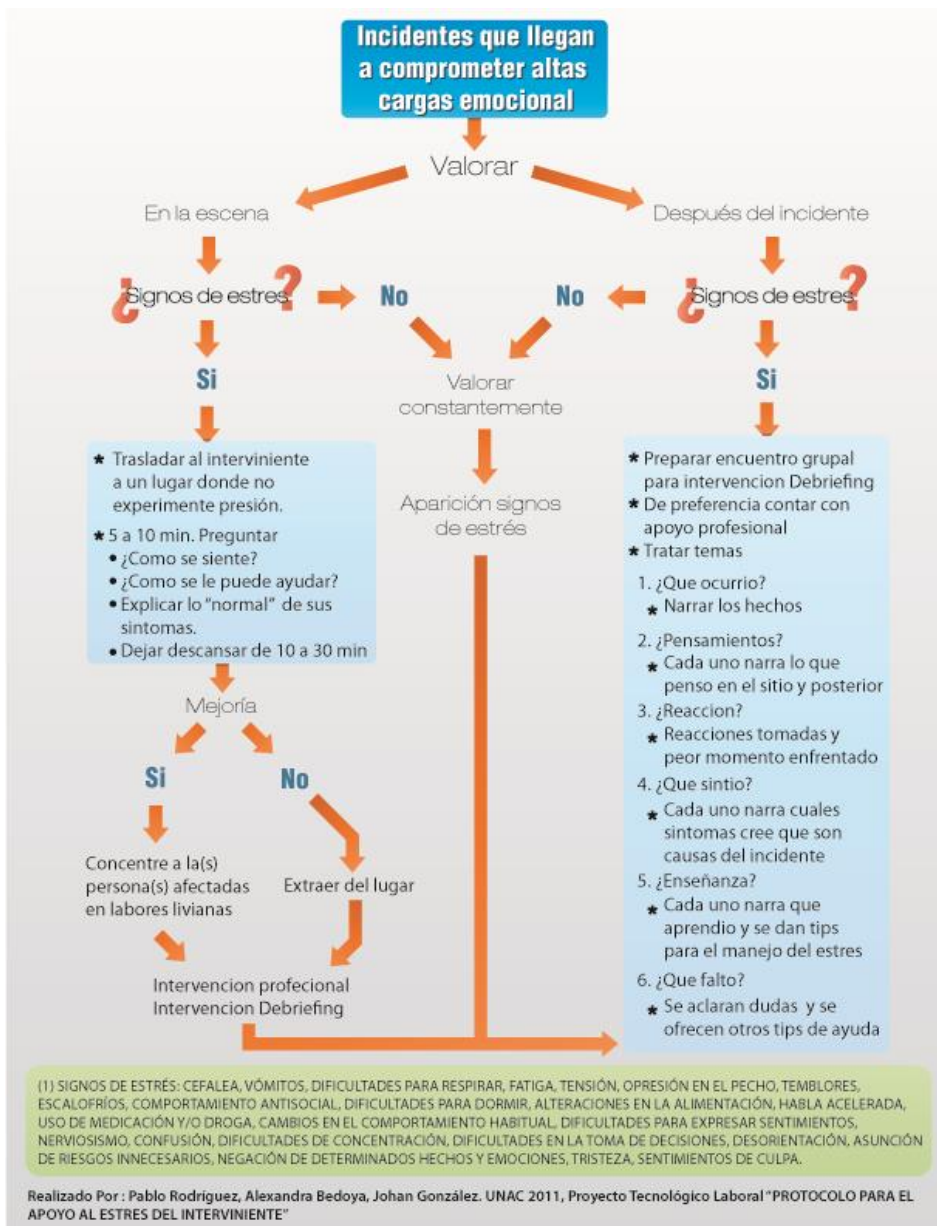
Incidentes que llegan a comprometer altas cargas emocional

Valorar

En la escena

Después del incidente

¿Signos de estres?

No

No

¿Signos de estres?

Si

Valorar constantemente

Si

★ Trasladar al interviniente a un lugar donde no experimente presión.

★ 5 a 10 min. Preguntar
• ¿Como se siente?
• ¿Como se le puede ayudar?
• Explicar lo "normal" de sus sintomas.
• Dejar descansar de 10 a 30 min

Aparición signos de estrés

★ Preparar encuentro grupal para intervencion Debriefing
★ De preferencia contar con apoyo profesional
★ Tratar temas

1. ¿Que ocurrio?
★ Narrar los hechos

2. ¿Pensamientos?
★ Cada uno narra lo que penso en el sitio y posterior

3. ¿Reaccion?
★ Reacciones tomadas y peor momento enfrentado

4. ¿Que sintio?
★ Cada uno narra cuales sintomas cree que son causas del incidente

5. ¿Enseñanza?
★ Cada uno narra que aprendio y se dan tips para el manejo del estres

6. ¿Que falto?
★ Se aclaran dudas y se ofrecen otros tips de ayuda

Mejoría

Si

No

Concentre a la(s) persona(s) afectadas en labores livianas

Extraer del lugar

Intervencion profecional
Intervencion Debriefing

(1) SIGNOS DE ESTRÉS: CEFALEA, VÓMITOS, DIFICULTADES PARA RESPIRAR, FATIGA, TENSIÓN, OPRESIÓN EN EL PECHO, TEMBLORES, ESCALOFRÍOS, COMPORTAMIENTO ANTISOCIAL, DIFICULTADES PARA DORMIR, ALTERACIONES EN LA ALIMENTACIÓN, HABLA ACELERADA, USO DE MEDICACIÓN Y/O DROGA, CAMBIOS EN EL COMPORTAMIENTO HABITUAL, DIFICULTADES PARA EXPRESAR SENTIMIENTOS, NERVIOSISMO, CONFUSIÓN, DIFICULTADES DE CONCENTRACIÓN, DIFICULTADES EN LA TOMA DE DECISIONES, DESORIENTACIÓN, ASUNCIÓN DE RIESGOS INNECESARIOS, NEGACIÓN DE DETERMINADOS HECHOS Y EMOCIONES, TRISTEZA, SENTIMIENTOS DE CULPA.

Realizado Por : Pablo Rodriguez, Alexandra Bedoya, Johan González. UNAC 2011, Proyecto Tecnológico Laboral "PROTOCOLO PARA EL APOYO AL ESTRES DEL INTERVINIENTE"